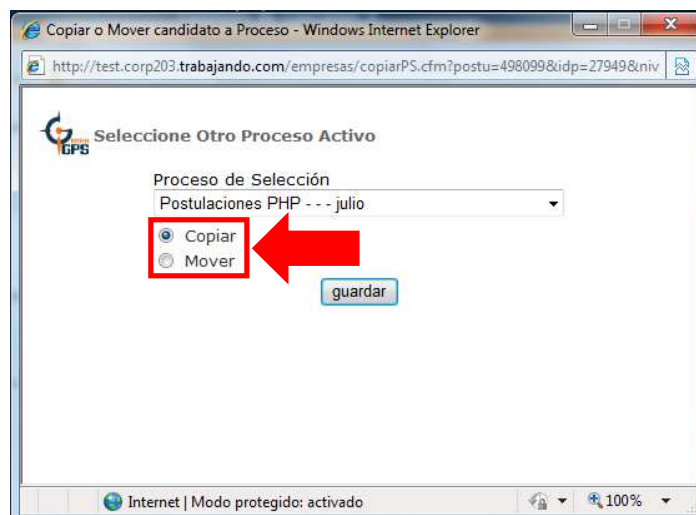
Copiar o Mover candidato a Proceso - Windows Internet Explorer

http://test.corp203.trabajando.com/empresas/copiarPS.cfm?postu=498099&idp=27949&niv

GPS

Seleccione Otro Proceso Activo

Proceso de Selección

Postulaciones PHP - - - julio

Copiar

Mover

guardar

Internet | Modo protegido: activado

100%